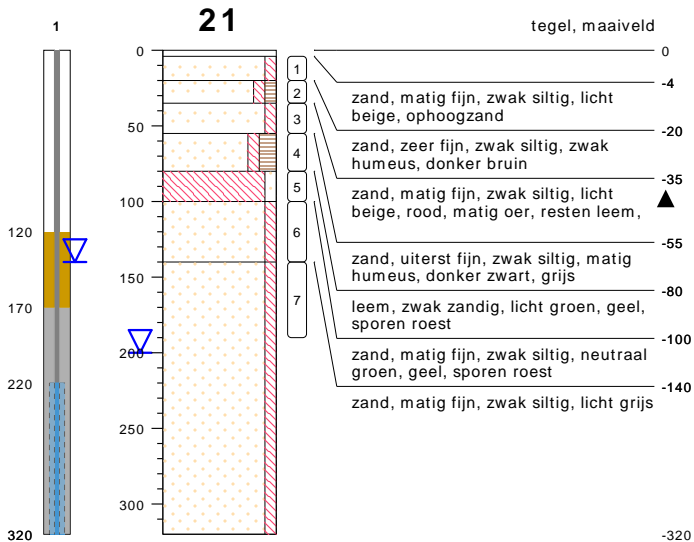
1

120

170

220

320

21

0
50
100
150
200
250
300

1
2
3
4
5
6
7

tegel, maaiveld

0

-4

zand, matig fijn, zwak siltig, licht beige, ophoogzand

-20

zand, zeer fijn, zwak siltig, zwak humeus, donker bruin

-35

zand, matig fijn, zwak siltig, licht beige, rood, matig oer, resten leem,

-55

zand, uiterst fijn, zwak siltig, matig humeus, donker zwart, grijs

-80

leem, zwak zandig, licht groen, geel, sporen roest

-100

zand, matig fijn, zwak siltig, neutraal groen, geel, sporen roest

-140

zand, matig fijn, zwak siltig, licht grijs

-320